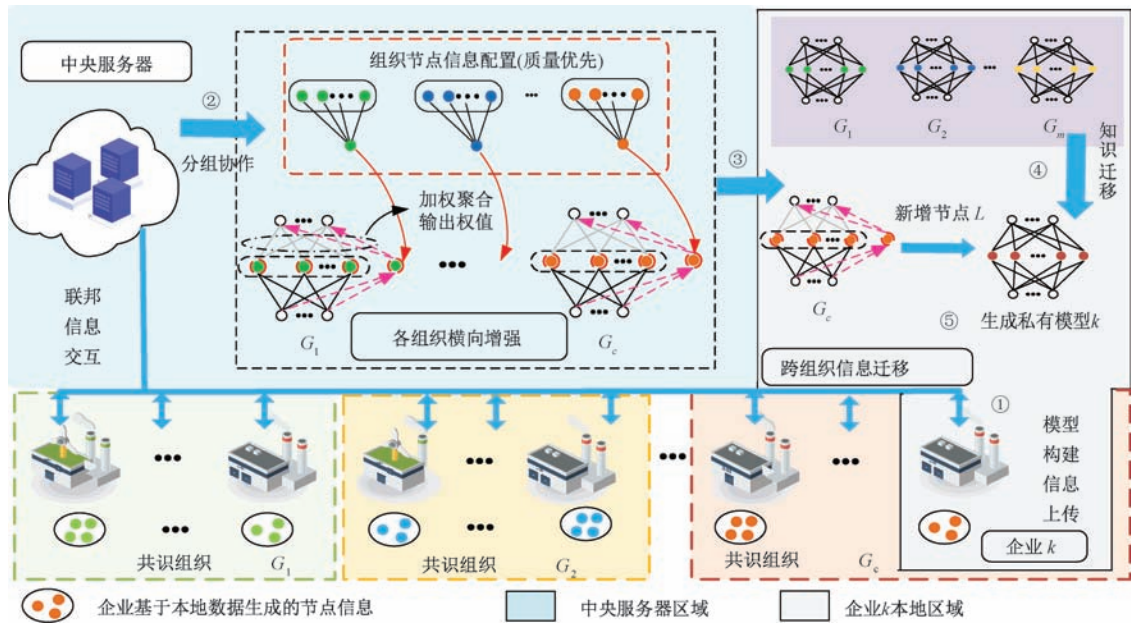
中央服务器

②

分组协作

组织节点信息配置(质量优先)

加权聚合
输出权值

$G_1$

各组织横向增强

$G_c$

③

$G_1$　$G_2$　$G_m$

知识迁移

④

新增节点 $L$

$G_c$

⑤ 生成私有模型$k$

跨组织信息迁移

联邦信息交互

①

模型构建信息上传

企业 $k$

共识组织　$G_1$

共识组织　$G_2$

共识组织　$G_c$

企业基于本地数据生成的节点信息

中央服务器区域

企业$k$本地区域